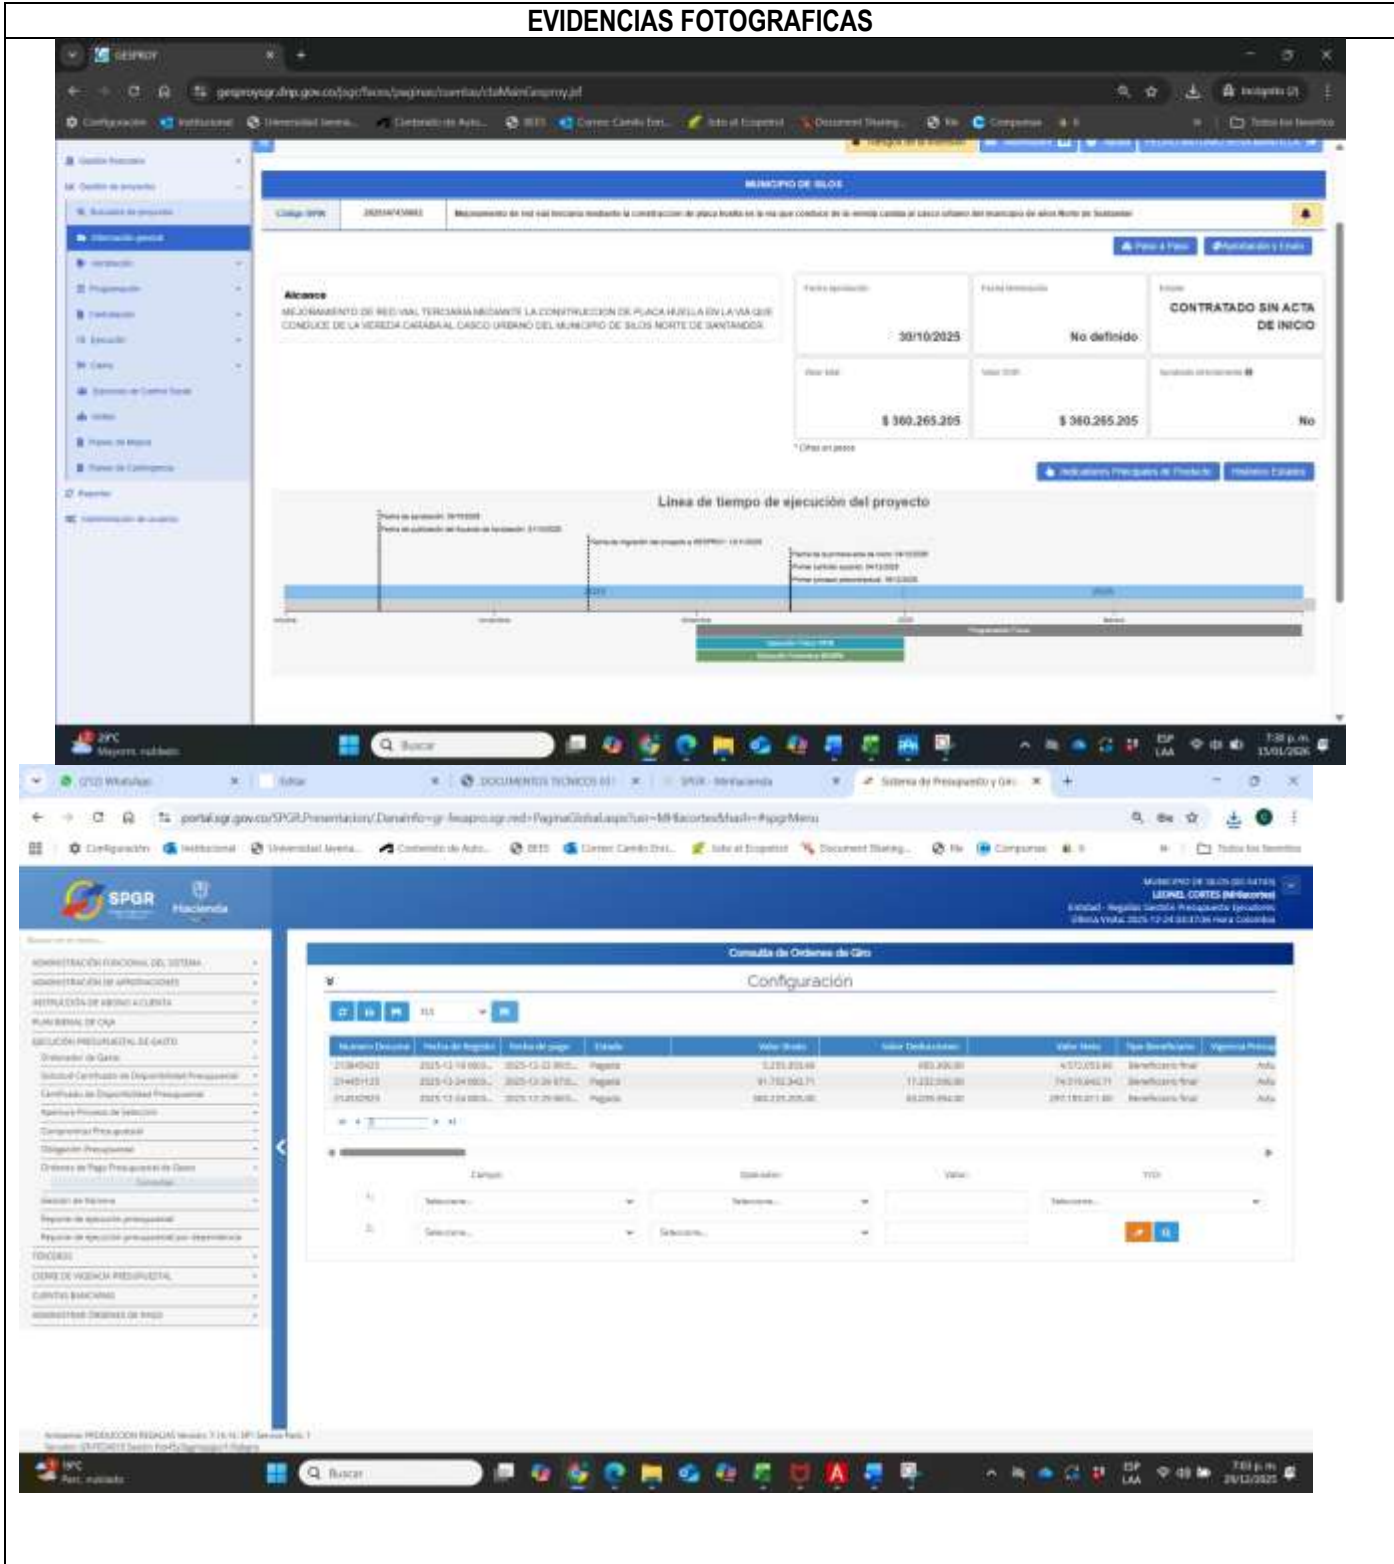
EVIDENCIAS FOTOGRAFICAS

GESPROY

gesproysgr.dnp.gov.co/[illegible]

MUNICIPIO DE SILOS

Código BPIN

Mejoramiento de red vial terciaria mediante la construcción de placa huella en la vía que conduce de la vereda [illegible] al casco urbano del municipio de silos Norte de Santander

Paso a Paso

Alcance

MEJORAMIENTO DE RED VIAL TERCIARIA MEDIANTE LA CONSTRUCCION DE PLACA HUELLA EN LA VIA QUE CONDUCE DE LA VEREDA CARABA AL CASCO URBANO DEL MUNICIPIO DE SILOS NORTE DE SANTANDER

30/10/2025

No definido

CONTRATADO SIN ACTA DE INICIO

$ 360.265.205

$ 360.265.205

No

* Cifras en pesos

Línea de tiempo de ejecución del proyecto

2025

2026

29°C

Buscar

7:38 p.m.

13/01/2026

WhatsApp

DOCUMENTOS TECNICOS

SPGR

Sistema de Presupuesto y Giro

portalsgr.gov.co/SPGR.Presentacion/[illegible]

SPGR

Hacienda

Consulta de Ordenes de Giro

Configuración

Buscar

7:03 p.m.

29/12/2025